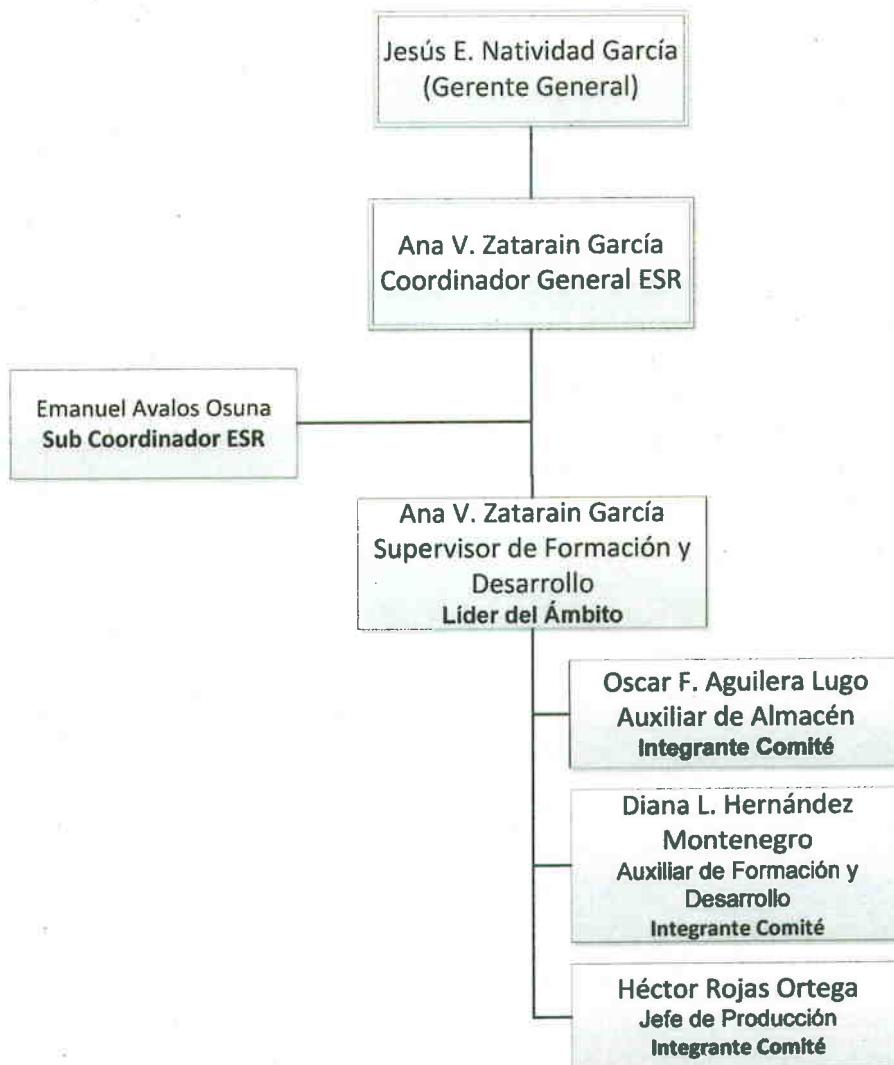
Jesús E. Natividad García
(Gerente General)

Ana V. Zatarain García
Coordinador General ESR

Emanuel Avalos Osuna
Sub Coordinador ESR

Ana V. Zatarain García
Supervisor de Formación y Desarrollo
Líder del Ámbito

Oscar F. Aguilera Lugo
Auxiliar de Almacén
Integrante Comité

Diana L. Hernández Montenegro
Auxiliar de Formación y Desarrollo
Integrante Comité

Héctor Rojas Ortega
Jefe de Producción
Integrante Comité